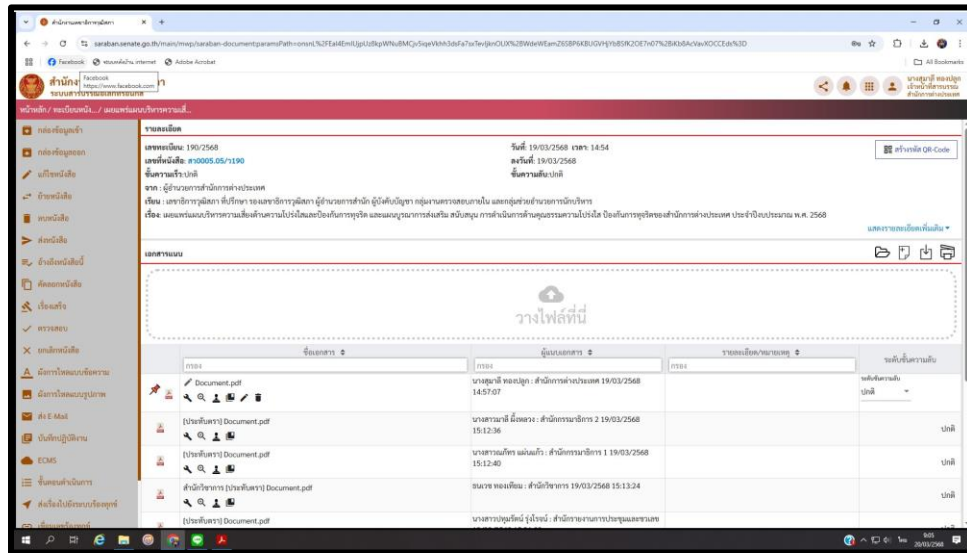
สำนักงานเลขาธิการวุฒิสภา

saraban.senate.go.th/main/mwp/saraban-document.paramsPath=onsnL%2FEat4EmlUjpUz8kpWNuBMCjv5iqeVkhh3dsFa7sxTevIjknOUX%2BWdeWEamZ6SBP6KBUGVHjYb85fK2OE7n07%2BKb8AcVavXOCCEds%3D

Facebook | ระบบเครือข่าย internet | Adobe Acrobat | All Bookmarks

Facebook https://www.facebook.com

สำนัก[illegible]
ระบบสารบรรณอิเล็กทรอนิกส์

นางสุมาลี ทองปลูก เจ้าหน้าที่สารบรรณ สำนักการต่างประเทศ

หน้าหลัก / ทะเบียนหนัง... / เผยแพร่แผนบริหารความเสี่...

กล่องข้อมูลเข้า
กล่องข้อมูลออก
แก้ไขหนังสือ
ย้ายหนังสือ
ทบทวนสือ
ส่งหนังสือ
อ้างอิงหนังสือนี้
คัดลอกหนังสือ
เรียนเสร็จ
ตรวจสอบ
ยกเลิกหนังสือ
ผังการไหลแบบข้อความ
ผังการไหลแบบรูปภาพ
ส่ง E-Mail
บันทึกปฏิบัติงาน
ECMS
ขั้นตอนดำเนินการ
ส่งเรื่องไปยังระบบร้องทุกข์
เพิ่มแฟ้มเอกสาร

รายละเอียด

เลขทะเบียน: 190/2568
เลขที่หนังสือ: สว0005.05/1190
ชั้นความเร็ว: ปกติ
วันที่: 19/03/2568 เวลา: 14:54
ลงวันที่: 19/03/2568
ชั้นความลับ: ปกติ

สร้างรหัส QR-Code

จาก : ผู้อำนวยการสำนักการต่างประเทศ
เรียน : เลขาธิการวุฒิสภา ที่ปรึกษา รองเลขาธิการวุฒิสภา ผู้อำนวยการสำนัก ผู้บังคับบัญชา กลุ่มงานตรวจสอบภายใน และกลุ่มช่วยอำนวยการนักบริหาร
เรื่อง: เผยแพร่แผนบริหารความเสี่ยงด้านความโปร่งใสและป้องกันการทุจริต และแผนบูรณาการส่งเสริม สนับสนุน การดำเนินการด้านคุณธรรมความโปร่งใส ป้องกันการทุจริตของสำนักการต่างประเทศ ประจำปีงบประมาณ พ.ศ. 2568

แสดงรายละเอียดเพิ่มเติม

เอกสารแนบ

วางไฟล์ที่นี่

| | ชื่อเอกสาร | ผู้แนบเอกสาร | รายละเอียด/หมายเหตุ | ระดับชั้นความลับ |
|---|---|---|---|---|
| | กรอง | กรอง | กรอง | |
| | Document.pdf | นางสุมาลี ทองปลูก : สำนักการต่างประเทศ 19/03/2568 14:57:07 | | ระดับชั้นความลับ ปกติ |
| | [ประทับตรา] Document.pdf | นางสาวมาลี มิ่งหลวง : สำนักกรรมาธิการ 2 19/03/2568 15:12:36 | | ปกติ |
| | [ประทับตรา] Document.pdf | นางสาวณภัทร แผ่นแก้ว : สำนักกรรมาธิการ 1 19/03/2568 15:12:40 | | ปกติ |
| | สำนักวิชาการ (ประทับตรา) Document.pdf | ธนเวช ทองเทียม : สำนักวิชาการ 19/03/2568 15:13:24 | | ปกติ |
| | [ประทับตรา] Document.pdf | นางสาวปทุมรัตน์ รุ่งโรจน์ : สำนักรายงานการประชุมและชวเลข | | |

9:05
20/03/2568